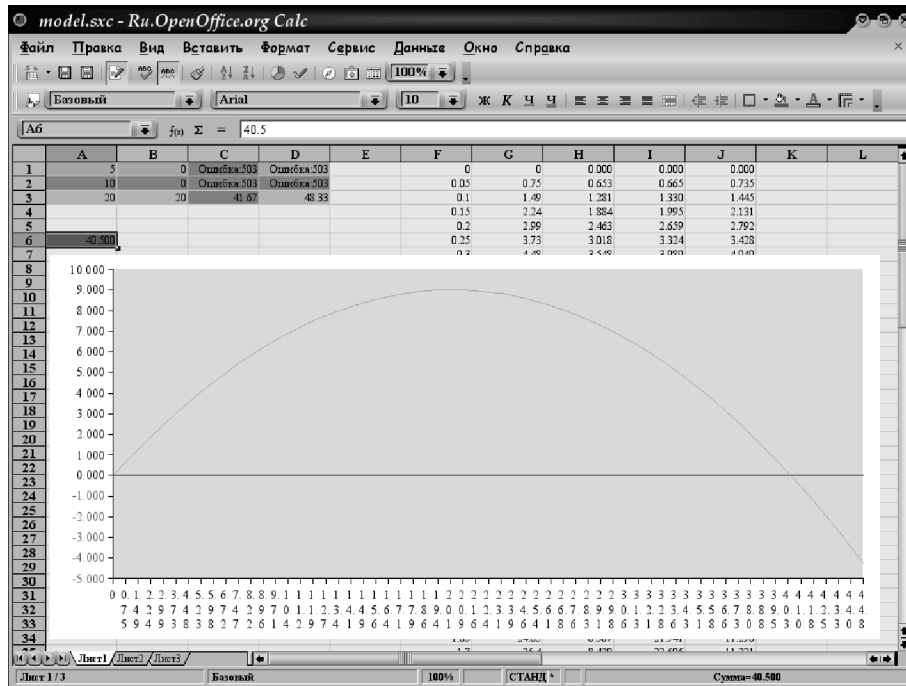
model.sxc - Ru.OpenOffice.org Calc

Файл Правка Вид Вставить Формат Сервис Данные Окно Справка

100%

Базовый Arial 10

A6 $f(x)$ Σ = 40.5

| | A | B | C | D | E | F | G | H | I | J | K | L |
|---|---|---|---|---|---|---|---|---|---|---|---|---|
| 1 | 5 | 0 | Ошибка:503 | Ошибка:503 | | 0 | 0 | 0.000 | 0.000 | 0.000 | | |
| 2 | 10 | 0 | Ошибка:503 | Ошибка:503 | | 0.05 | 0.75 | 0.653 | 0.665 | 0.735 | | |
| 3 | 20 | 20 | 41.67 | 48.33 | | 0.1 | 1.49 | 1.281 | 1.330 | 1.445 | | |
| 4 | | | | | | 0.15 | 2.24 | 1.884 | 1.995 | 2.131 | | |
| 5 | | | | | | 0.2 | 2.99 | 2.463 | 2.659 | 2.792 | | |
| 6 | 40.500 | | | | | 0.25 | 3.73 | 3.018 | 3.324 | 3.428 | | |
| 7 | | | | | | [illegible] | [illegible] | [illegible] | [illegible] | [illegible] | | |

10.000
9.000
8.000
7.000
6.000
5.000
4.000
3.000
2.000
1.000
0.000
-1.000
-2.000
-3.000
-4.000
-5.000

0 0.1 .2 .2 .3 .4 .5 .5 .6 .7 .8 .8 .9 .1 1 1 1 1 1 1 1 1 1 1 1 1 2 2 2 2 2 2 2 2 2 2 2 2 2 3 3 3 3 3 3 3 3 3 3 3 3 3 4 4 4 4 4 4
7 4 2 9 7 4 2 9 7 4 2 9 7 0 1 .1 .2 .3 .4 .4 .5 .6 .7 .7 .8 .9 .0 .0 .1 .2 .3 .3 .4 .5 .6 .7 .8 .9 .9 .0 .1 .2 .2 .3 .4 .5 .5 .6 .7 .8 .8 .9 .0 .1 .2 .3 .4 .4
5 9 4 9 3 8 3 8 2 7 2 6 1 4 2 9 7 4 1 9 6 4 1 9 6 4 1 9 6 4 1 8 6 3 1 8 6 3 1 8 6 3 1 8 6 3 0 8 5 3 0 8 5 3 0 8

Лист1 Лист2 Лист3

Лист 1 / 3 Базовый 100% СТАНД * Сумма=40.500